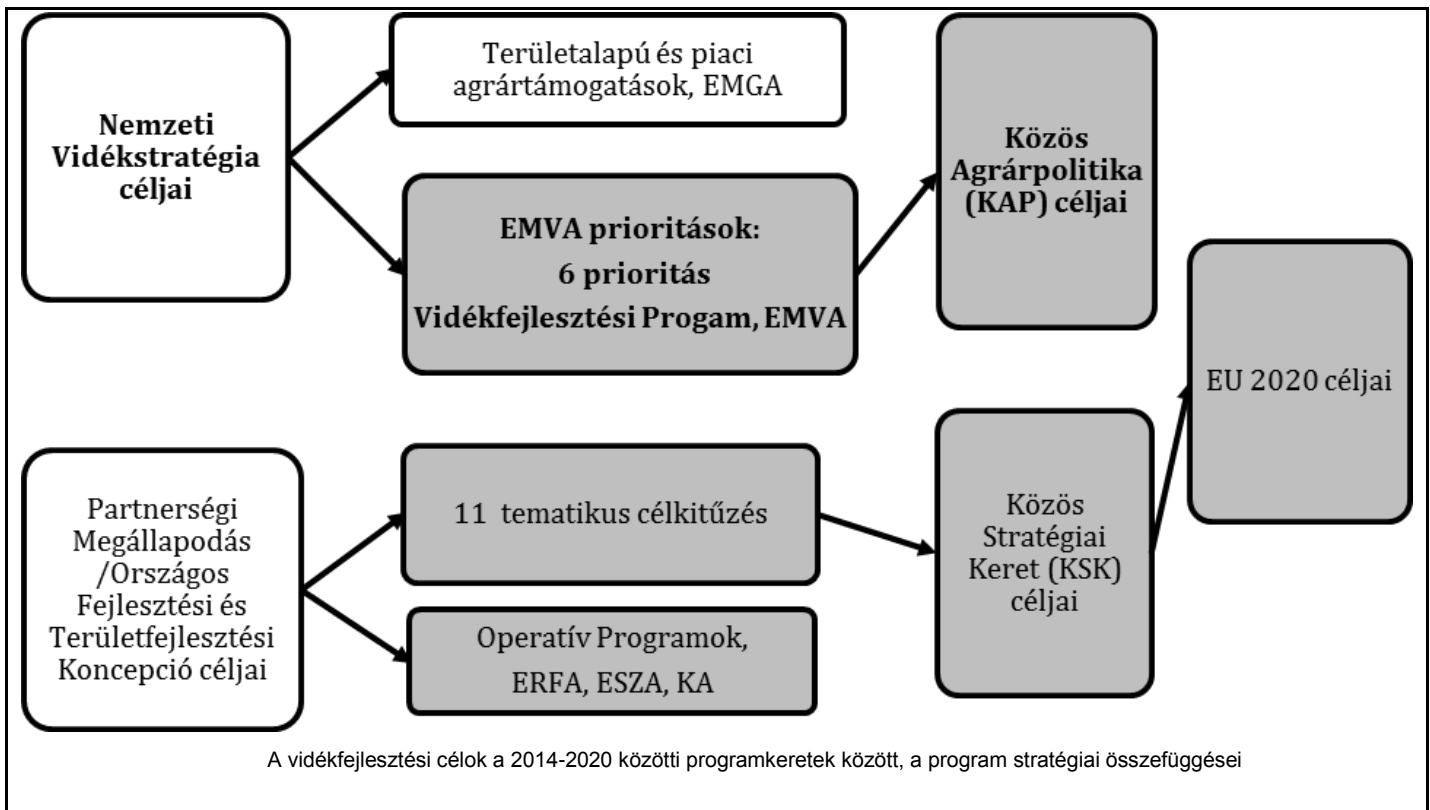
Nemzeti Vidékstratégia céljai

Területalapú és piaci agrártámogatások, EMGA

EMVA prioritások:
6 prioritás
Vidékfejlesztési Progam, EMVA

Közös Agrárpolitika (KAP) céljai

EU 2020 céljai

Partnerségi Megállapodás /Országos Fejlesztési és Területfejlesztési Koncepció céljai

11 tematikus célkitűzés

Operatív Programok, ERFA, ESZA, KA

Közös Stratégiai Keret (KSK) céljai

A vidékfejlesztési célok a 2014-2020 közötti programkeretek között, a program stratégiai összefüggései